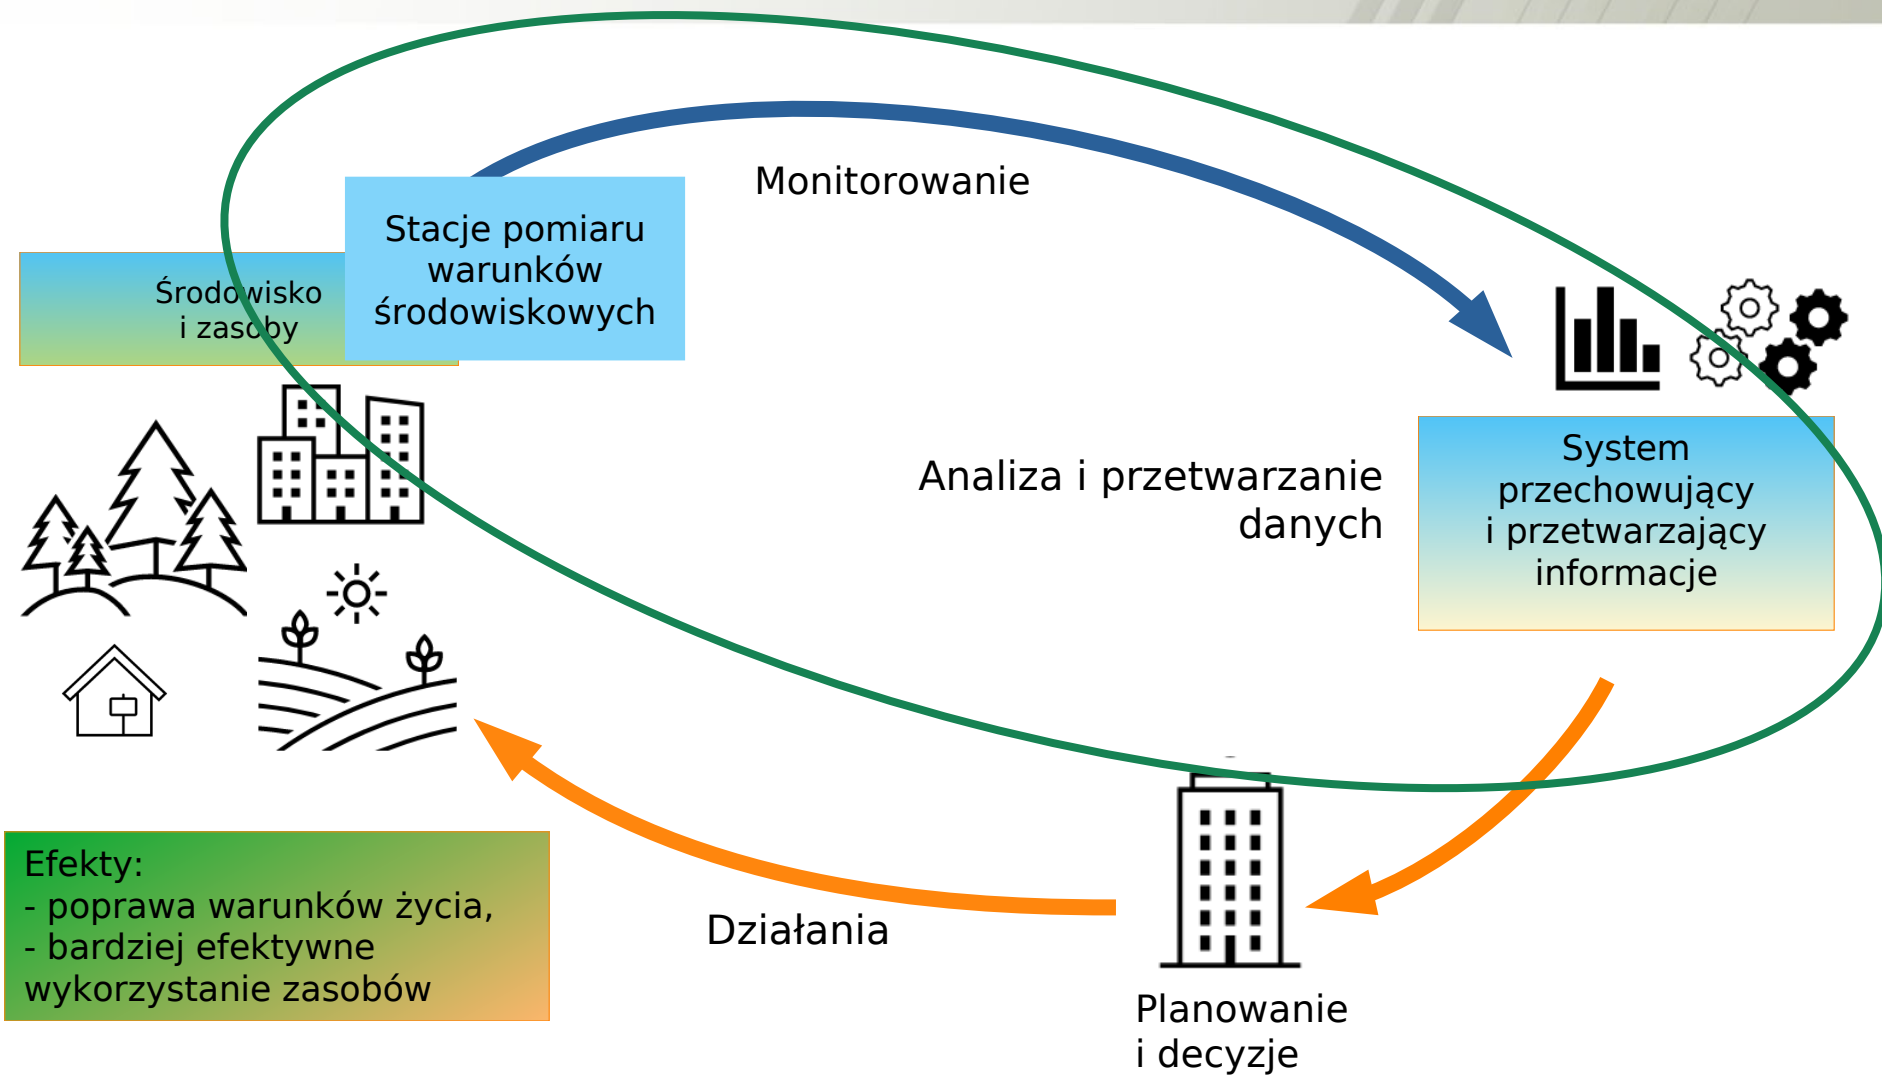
Monitorowanie

Środowisko i zasoby

Stacje pomiaru warunków środowiskowych

Analiza i przetwarzanie danych

System przechowujący i przetwarzający informacje

Efekty:
- poprawa warunków życia,
- bardziej efektywne wykorzystanie zasobów

Działania

Planowanie i decyzje